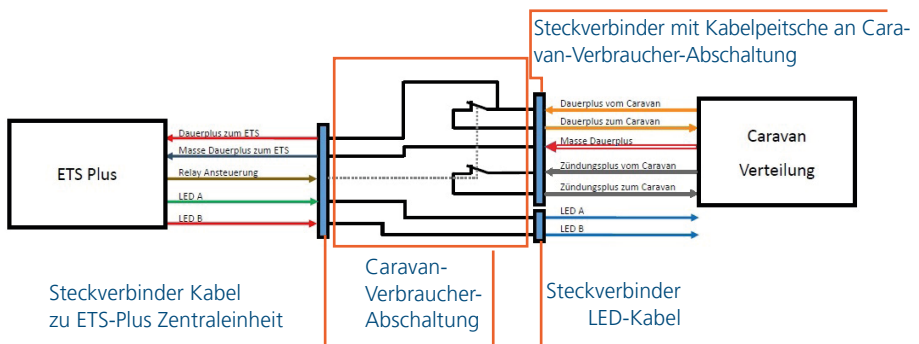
Steckverbinder mit Kabelpeitsche an Caravan-Verbraucher-Abschaltung

ETS Plus

Dauerplus zum ETS
Masse Dauerplus zum ETS
Relay Ansteuerung
LED A
LED B

Dauerplus vom Caravan
Dauerplus zum Caravan
Masse Dauerplus
Zündungsplus vom Caravan
Zündungsplus zum Caravan
LED A
LED B

Caravan Verteilung

Steckverbinder Kabel zu ETS-Plus Zentraleinheit

Caravan-Verbraucher-Abschaltung

Steckverbinder LED-Kabel